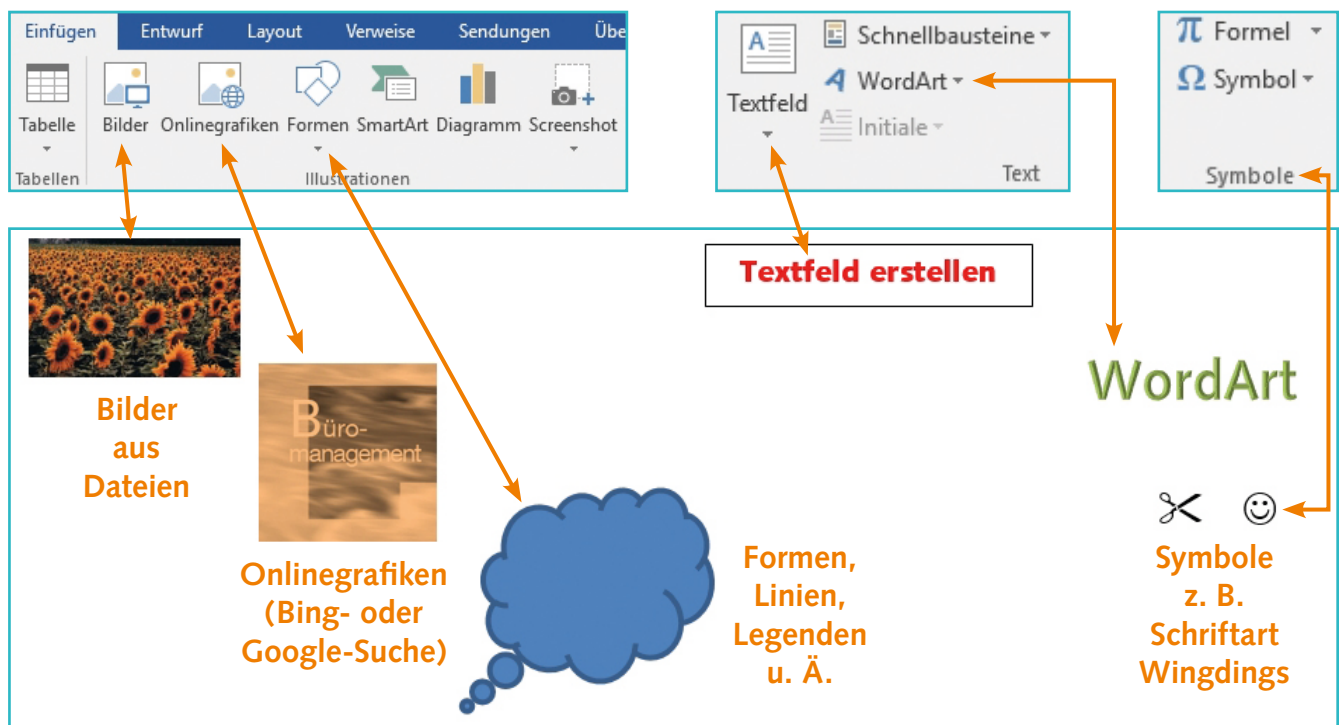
Einfügen Entwurf Layout Verweise Sendungen Übe

Tabelle
Tabellen

Bilder Onlinegrafiken Formen SmartArt Diagramm Screenshot
Illustrationen

Textfeld
Schnellbausteine
WordArt
Initiale
Text

π Formel
Ω Symbol
Symbole

Textfeld erstellen

WordArt

Bilder aus Dateien

Büromanagement

Onlinegrafiken (Bing- oder Google-Suche)

Formen, Linien, Legenden u. Ä.

Symbole z. B. Schriftart Wingdings